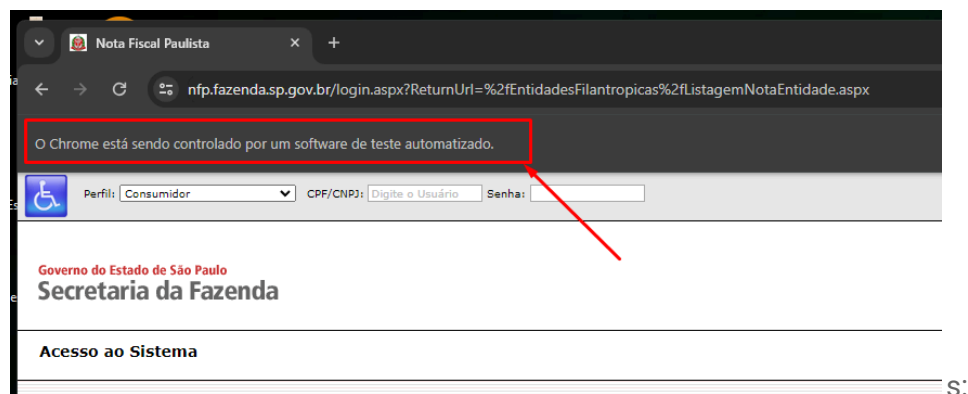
Nota Fiscal Paulista ×

+

nfp.fazenda.sp.gov.br/login.aspx?ReturnUrl=%2fEntidadesFilantropicas%2fListagemNotaEntidade.aspx

O Chrome está sendo controlado por um software de teste automatizado.

Perfil: Consumidor CPF/CNPJ: Digite o Usuário Senha:

Governo do Estado de São Paulo
Secretaria da Fazenda

Acesso ao Sistema